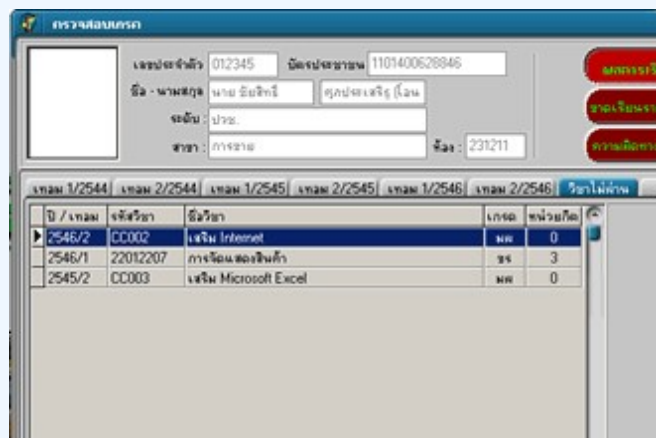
ตรวจสอบเกรด

เลขประจำตัว 012345 บัตรประชาชน 1101400628846

ชื่อ - นามสกุล นาย ชัยสิทธิ์ ศุภประเสริฐ (โอม)

ระดับ : ปวช.

สาขา : การขาย ห้อง : 231211

ผลการเรี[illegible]

ขาดเรียนรา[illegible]

ความผิดทาง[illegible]

เทอม 1/2544 | เทอม 2/2544 | เทอม 1/2545 | เทอม 2/2545 | เทอม 1/2546 | เทอม 2/2546 | วิชาไม่ผ่าน

| ปี / เทอม | รหัสวิชา | ชื่อวิชา | เกรด | หน่วยกิต |
|---|---|---|---|---|
| 2546/2 | CC002 | เสริม Internet | มผ | 0 |
| 2546/1 | 22012207 | การจัดแสดงสินค้า | ขร | 3 |
| 2545/2 | CC003 | เสริม Microsoft Excel | มผ | 0 |